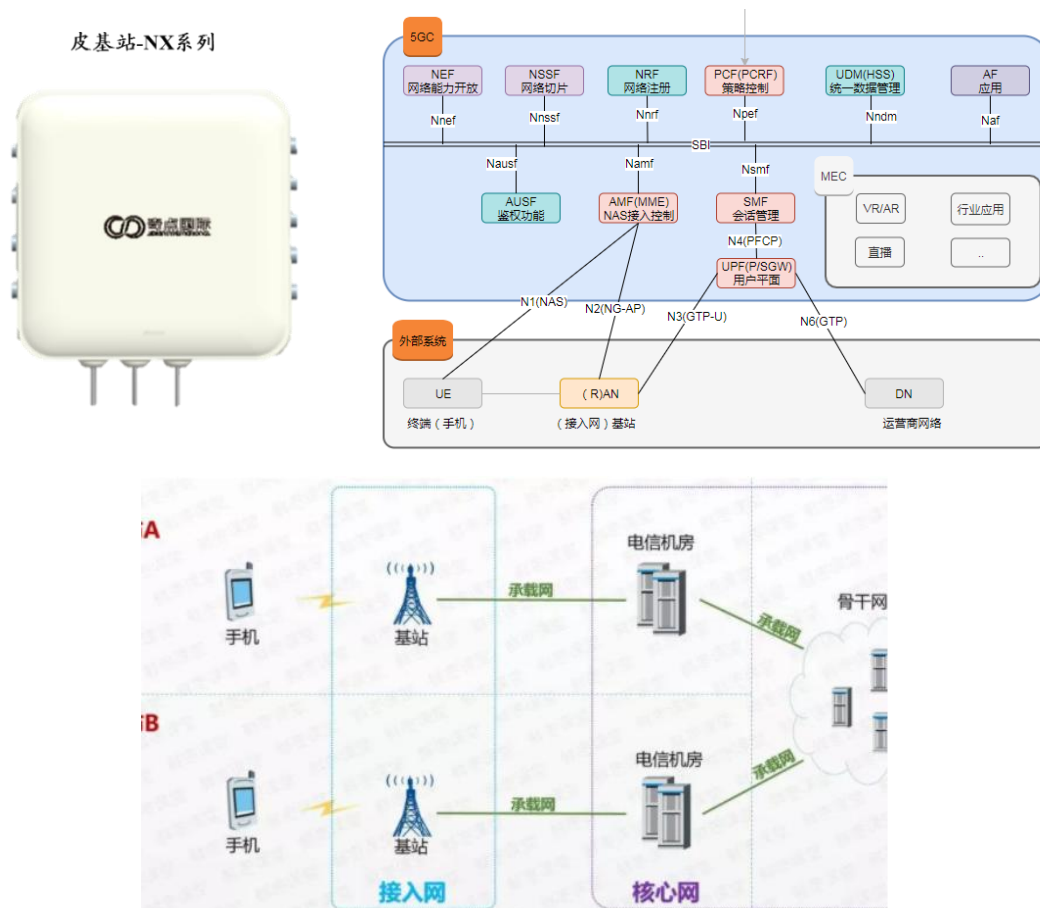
皮基站-NX系列

数点国际

5GC

NEF
网络能力开放

NSSF
网络切片

NRF
网络注册

PCF(PCRF)
策略控制

UDM(HSS)
统一数据管理

AF
应用

Nnef

Nnssf

Nnrf

Npef

Nndm

Naf

SBI

Nausf

Namf

Nsmf

MEC

AUSF
鉴权功能

AMF(MME)
NAS接入控制

SMF
会话管理

VR/AR

行业应用

N4(PFCP)

直播

..

UPF(P/SGW)
用户平面

N1(NAS)

N2(NG-AP)

N3(GTP-U)

N6(GTP)

外部系统

UE

(R)AN

DN

终端（手机）

（接入网）基站

运营商网络

A

手机

基站

承载网

电信机房

承载网

骨干网

B

手机

基站

承载网

电信机房

承载网

接入网

核心网